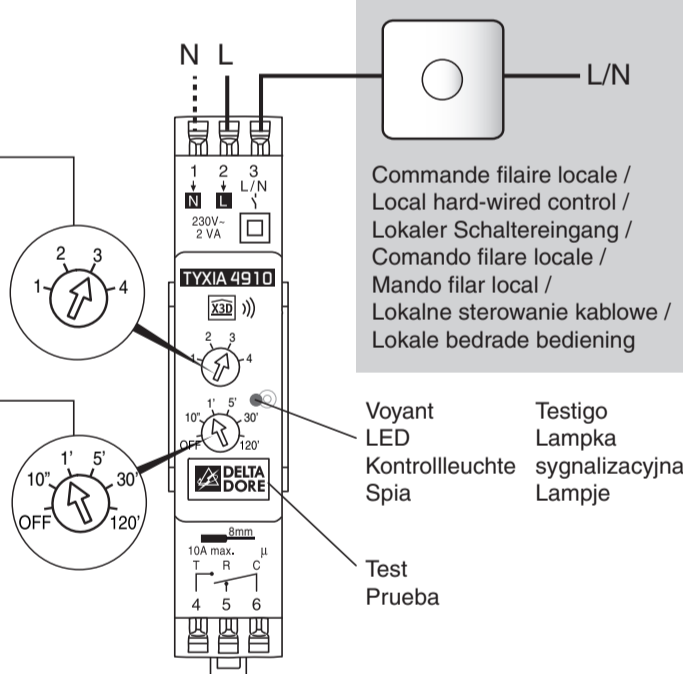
N L

L/N

1 2 3
N L L/N

230V~
2 VA

TYXIA 4910

X3D

2 3
1 4

1' 5'
10" 30'
OFF 120'

DELTA DORE

8mm
10A max. µ
T R C
4 5 6

2 3
1 4

1' 5'
10" 30'
OFF 120'

Commande filaire locale / Local hard-wired control / Lokaler Schaltereingang / Comando filare locale / Mando filar local / Lokalne sterowanie kablowe / Lokale bedrade bediening

Voyant
LED
Kontrollleuchte
Spia

Testigo
Lampka
sygnalizacyjna
Lampje

Test
Prueba